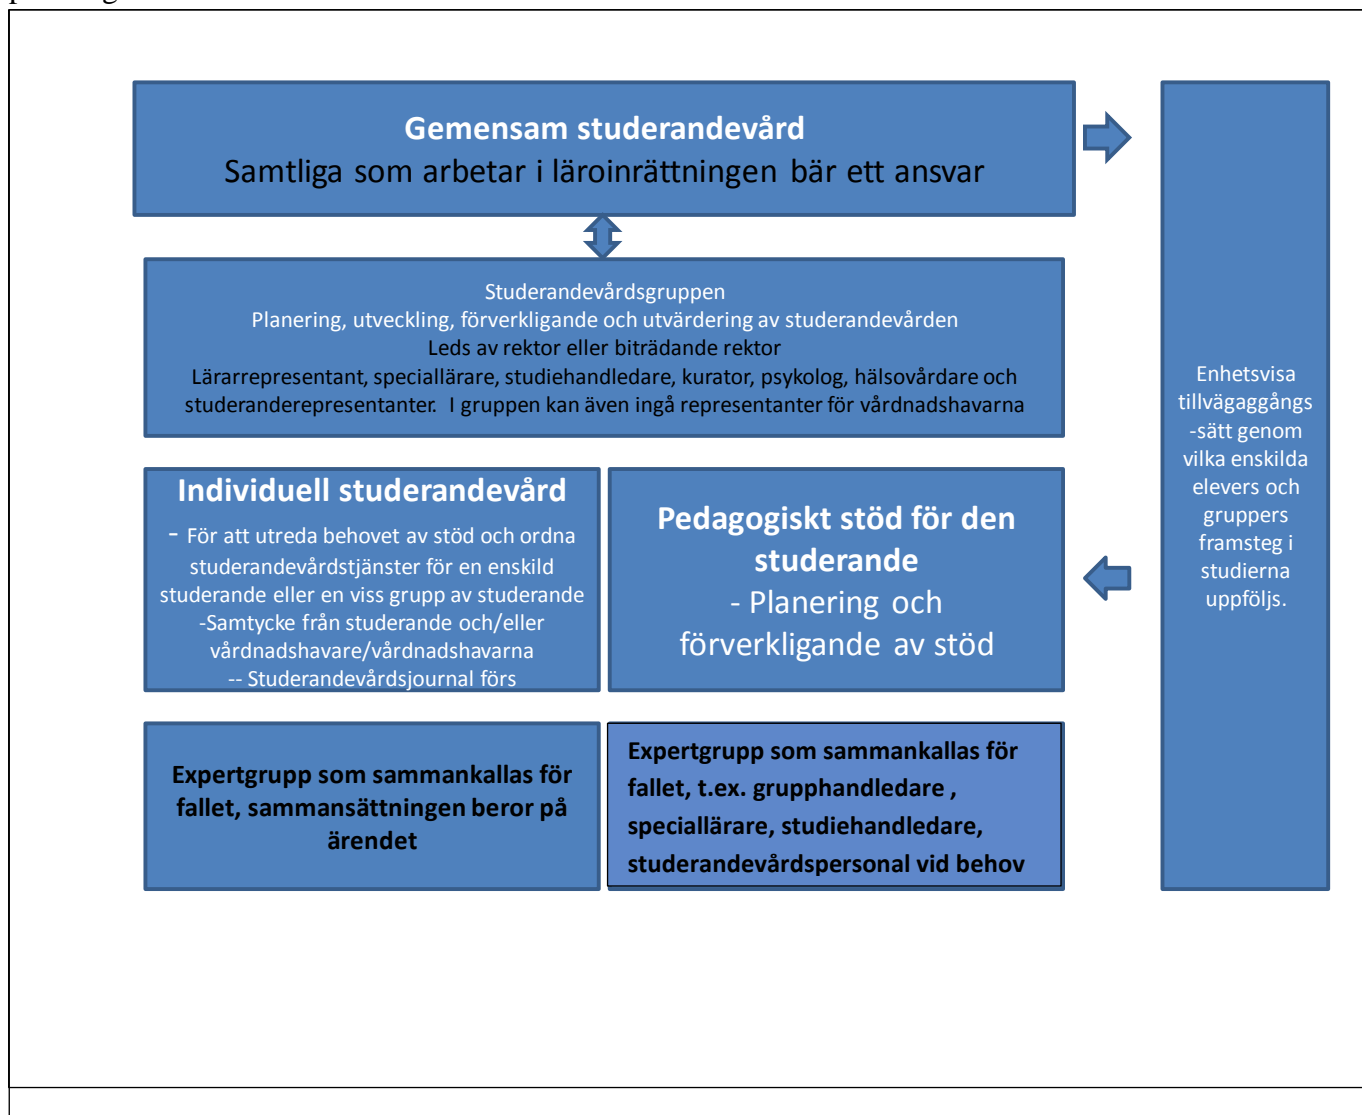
Gemensam studerandevård
Samtliga som arbetar i läroinrättningen bär ett ansvar

Studerandevårdsgruppen
Planering, utveckling, förverkligande och utvärdering av studerandevården
Leds av rektor eller biträdande rektor
Lärarrepresentant, speciallärare, studiehandledare, kurator, psykolog, hälsovårdare och studeranderepresentanter. I gruppen kan även ingå representanter för vårdnadshavarna

Individuell studerandevård
- För att utreda behovet av stöd och ordna studerandevårdstjänster för en enskild studerande eller en viss grupp av studerande
-Samtycke från studerande och/eller vårdnadshavare/vårdnadshavarna
-- Studerandevårdsjournal förs

Pedagogiskt stöd för den studerande
- Planering och förverkligande av stöd

Expertgrupp som sammankallas för fallet, sammansättningen beror på ärendet

Expertgrupp som sammankallas för fallet, t.ex. grupphandledare , speciallärare, studiehandledare, studerandevårdspersonal vid behov

Enhetsvisa tillvägaggångs -sätt genom vilka enskilda elevers och gruppers framsteg i studierna uppföljs.